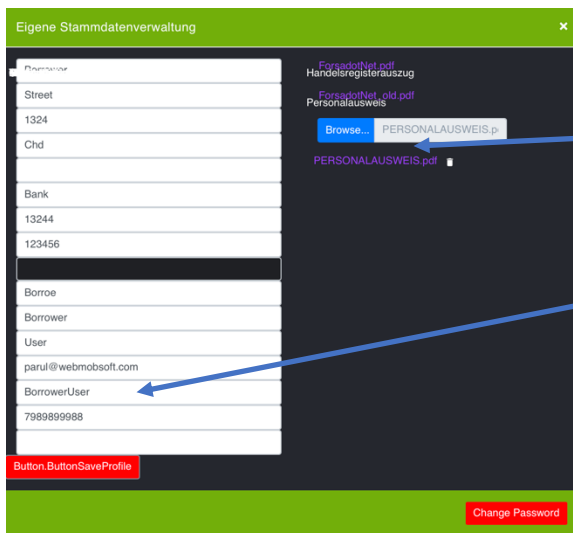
Eigene Stammdatenverwaltung

×

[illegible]

Street

1324

Chd

Bank

13244

123456

Borroe

Borrower

User

parul@webmobsoft.com

BorrowerUser

7989899988

Button.ButtonSaveProfile

ForsadotNet.pdf
Handelsregisterauszug

ForsadotNet_old.pdf
Personalausweis

Browse... PERSONALAUSWEIS.p

PERSONALAUSWEIS.pdf

Change Password